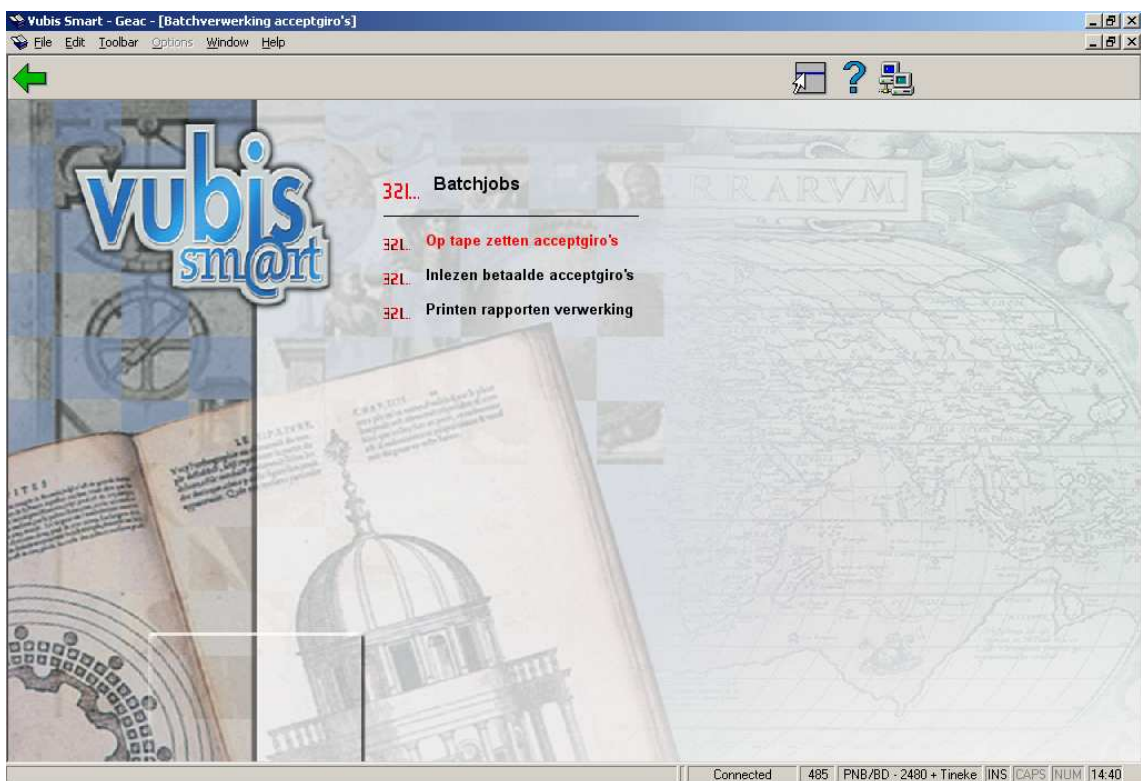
Vubis Smart - Geac - [Batchverwerking acceptgiro's]

File Edit Toolbar Options Window Help

vubis smart

Batchjobs

Op tape zetten acceptgiro's

Inlezen betaalde acceptgiro's

Printen rapporten verwerking

RRARVM

Connected | 485 | PNB/BD - 2480 + Tineke | INS | CAPS | NUM | 14:40